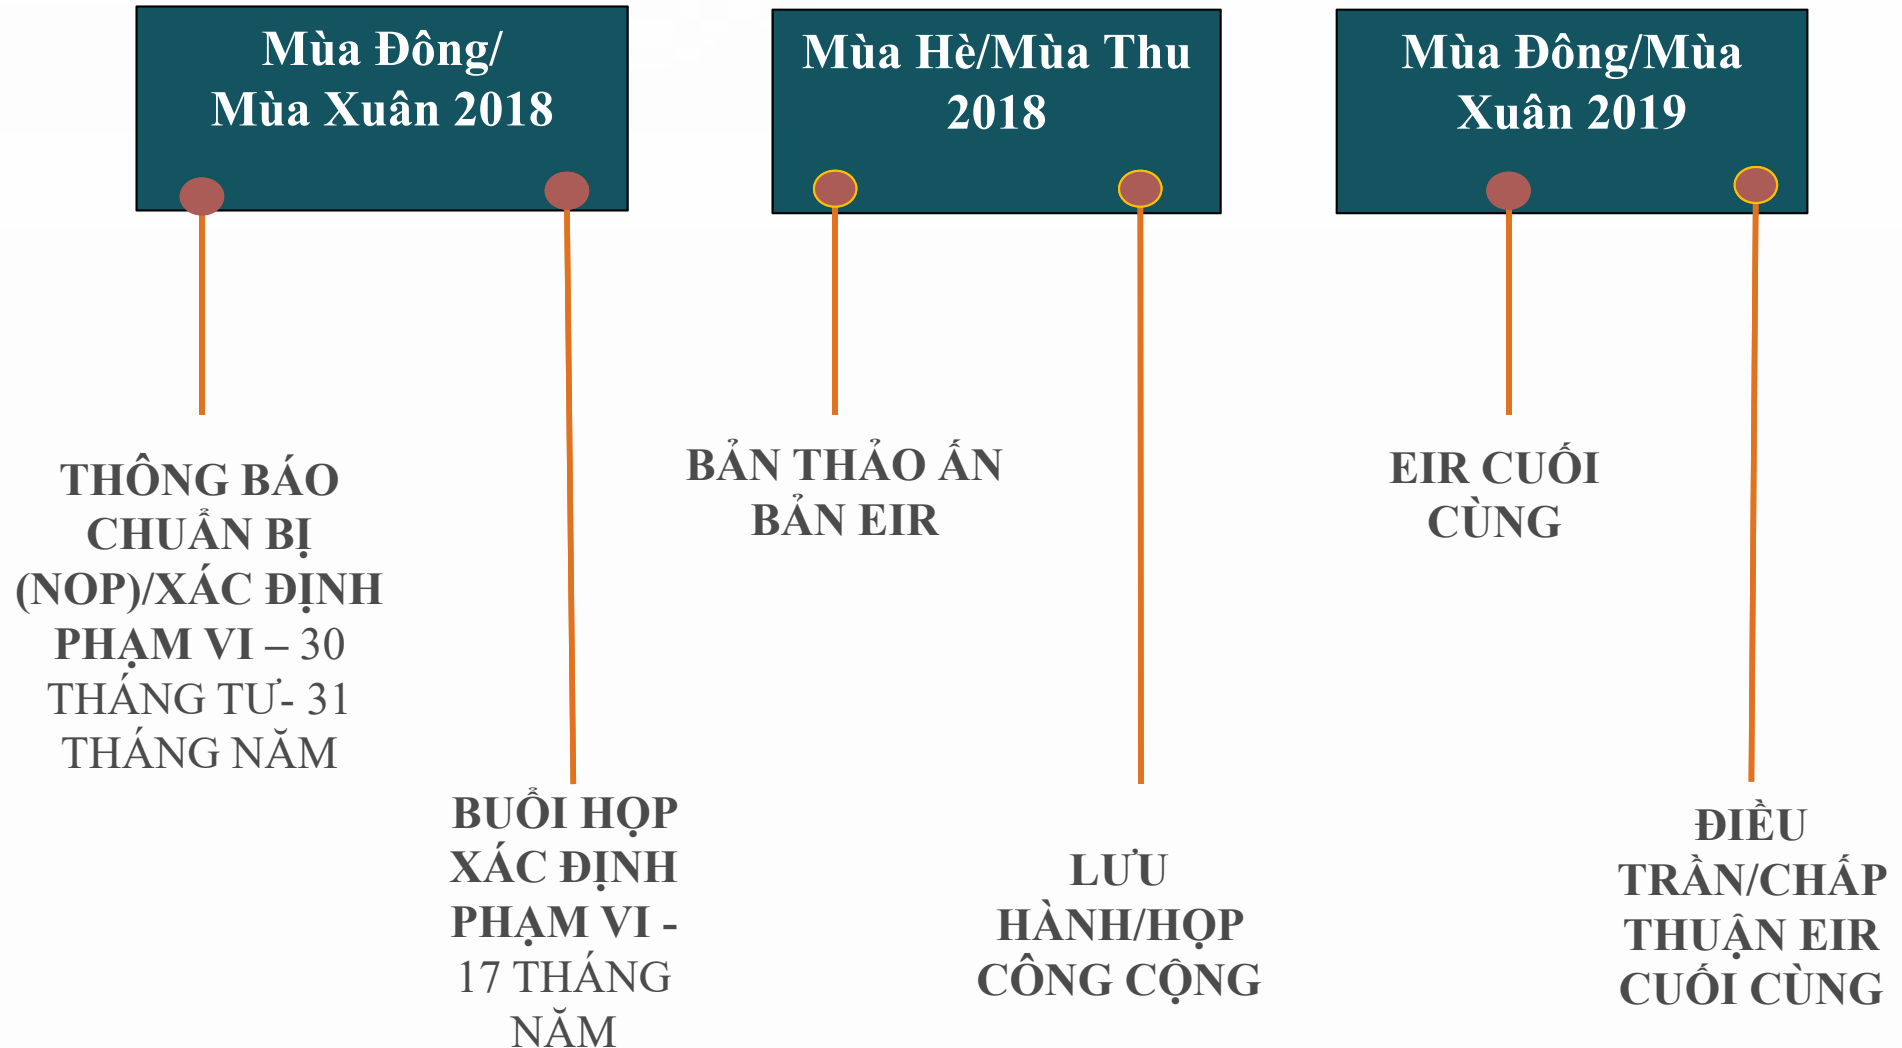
Mùa Đông/ Mùa Xuân 2018

Mùa Hè/Mùa Thu 2018

Mùa Đông/Mùa Xuân 2019

THÔNG BÁO CHUẨN BỊ (NOP)/XÁC ĐỊNH PHẠM VI – 30 THÁNG TƯ- 31 THÁNG NĂM

BUỔI HỌP XÁC ĐỊNH PHẠM VI - 17 THÁNG NĂM

BẢN THẢO ẤN BẢN EIR

LƯU HÀNH/HỌP CÔNG CỘNG

EIR CUỐI CÙNG

ĐIỀU TRẦN/CHẤP THUẬN EIR CUỐI CÙNG